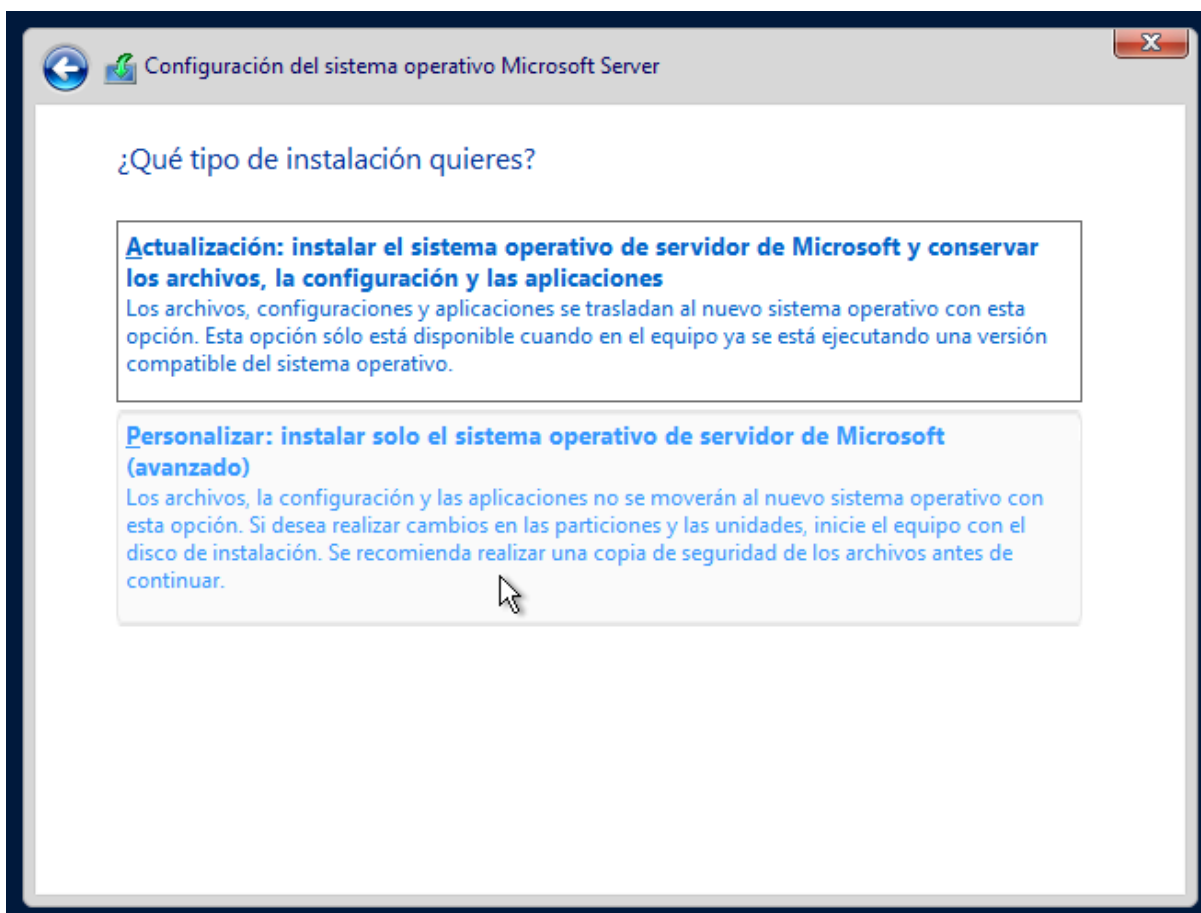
Configuración del sistema operativo Microsoft Server

¿Qué tipo de instalación quieres?

Actualización: instalar el sistema operativo de servidor de Microsoft y conservar los archivos, la configuración y las aplicaciones
Los archivos, configuraciones y aplicaciones se trasladan al nuevo sistema operativo con esta opción. Esta opción sólo está disponible cuando en el equipo ya se está ejecutando una versión compatible del sistema operativo.

Personalizar: instalar solo el sistema operativo de servidor de Microsoft (avanzado)
Los archivos, la configuración y las aplicaciones no se moverán al nuevo sistema operativo con esta opción. Si desea realizar cambios en las particiones y las unidades, inicie el equipo con el disco de instalación. Se recomienda realizar una copia de seguridad de los archivos antes de continuar.